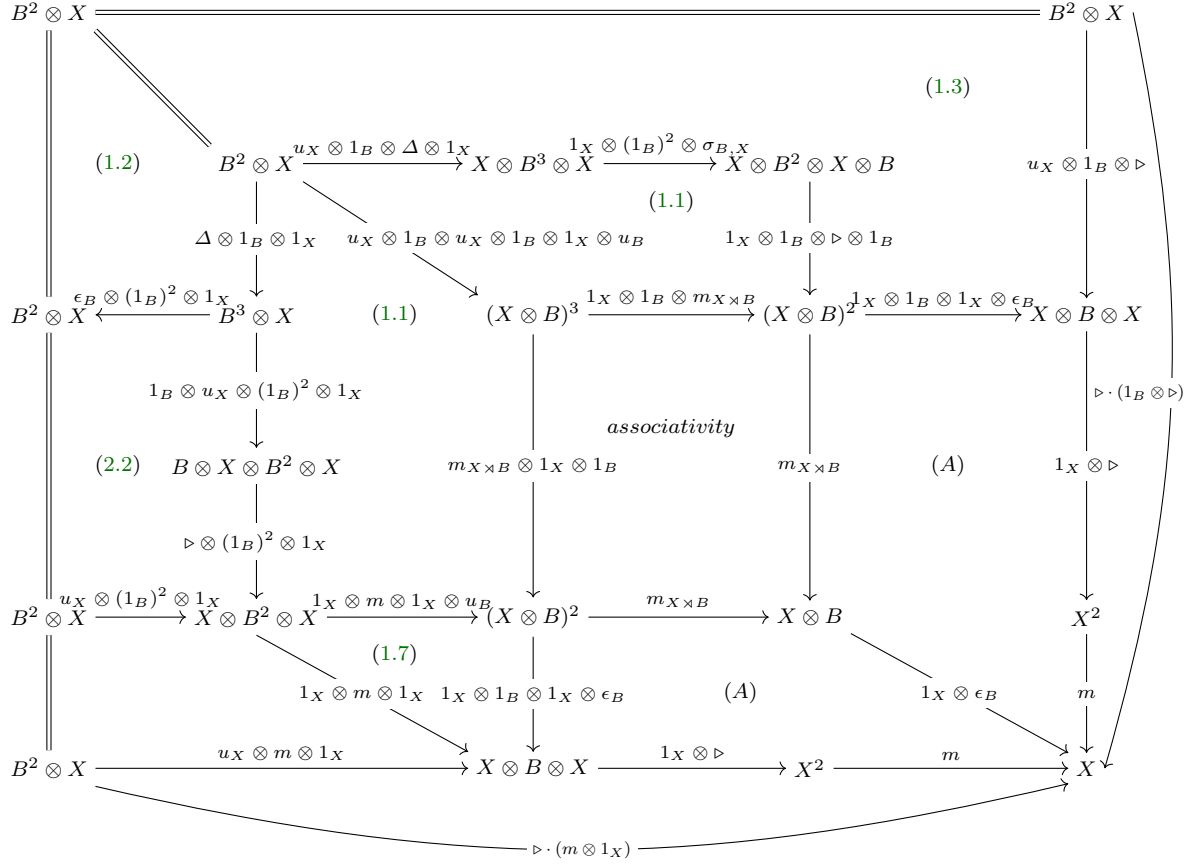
$B^2 \otimes X$ $B^2 \otimes X$

(1.3)

(1.2) $B^2 \otimes X$ $u_X \otimes 1_B \otimes \Delta \otimes 1_X$ $X \otimes B^3 \otimes X$ $1_X \otimes (1_B)^2 \otimes \sigma_{B,X}$ $X \otimes B^2 \otimes X \otimes B$ $u_X \otimes 1_B \otimes \triangleright$

(1.1)

$\Delta \otimes 1_B \otimes 1_X$ $u_X \otimes 1_B \otimes u_X \otimes 1_B \otimes 1_X \otimes u_B$ $1_X \otimes 1_B \otimes \triangleright \otimes 1_B$

$B^2 \otimes X$ $\epsilon_B \otimes (1_B)^2 \otimes 1_X$ $B^3 \otimes X$ (1.1) $(X \otimes B)^3$ $1_X \otimes 1_B \otimes m_{X \rtimes B}$ $(X \otimes B)^2$ $1_X \otimes 1_B \otimes 1_X \otimes \epsilon_B$ $X \otimes B \otimes X$

$1_B \otimes u_X \otimes (1_B)^2 \otimes 1_X$ $\triangleright \cdot (1_B \otimes \triangleright)$

$associativity$

(2.2) $B \otimes X \otimes B^2 \otimes X$ $m_{X \rtimes B} \otimes 1_X \otimes 1_B$ $m_{X \rtimes B}$ $(A)$ $1_X \otimes \triangleright$

$\triangleright \otimes (1_B)^2 \otimes 1_X$

$B^2 \otimes X$ $u_X \otimes (1_B)^2 \otimes 1_X$ $X \otimes B^2 \otimes X$ $1_X \otimes m \otimes 1_X \otimes u_B$ $(X \otimes B)^2$ $m_{X \rtimes B}$ $X \otimes B$ $X^2$

(1.7)

$1_X \otimes m \otimes 1_X$ $1_X \otimes 1_B \otimes 1_X \otimes \epsilon_B$ $(A)$ $1_X \otimes \epsilon_B$ $m$

$B^2 \otimes X$ $u_X \otimes m \otimes 1_X$ $X \otimes B \otimes X$ $1_X \otimes \triangleright$ $X^2$ $m$ $X$

$\triangleright \cdot (m \otimes 1_X)$